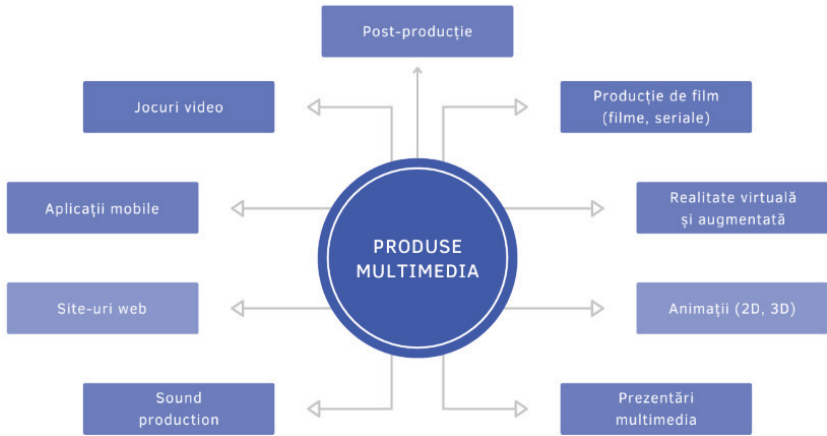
Post-producție

Jocuri video

Producție de film (filme, seriale)

Aplicații mobile

PRODUSE MULTIMEDIA

Realitate virtuală și augmentată

Site-uri web

Animații (2D, 3D)

Sound production

Prezentări multimedia